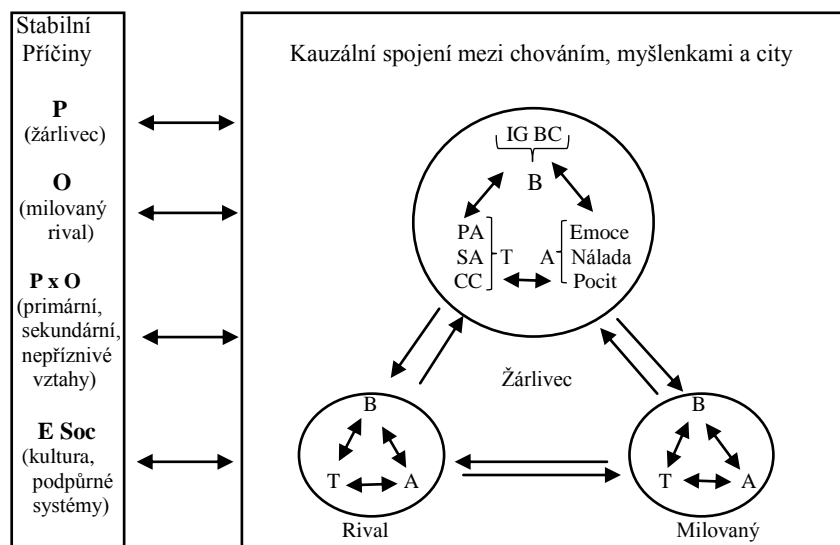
Stabilní Příčiny

**P** (žárlivec)

**O** (milovaný rival)

**P x O** (primární, sekundární, nepříznivé vztahy)

**E Soc** (kultura, podpůrné systémy)

Kauzální spojení mezi chováním, myšlenkami a city

IG BC

B

PA
SA
CC

T

A

Emoce
Nálada
Pocit

Žárlivec

B

T

A

Rival

B

T

A

Milovaný